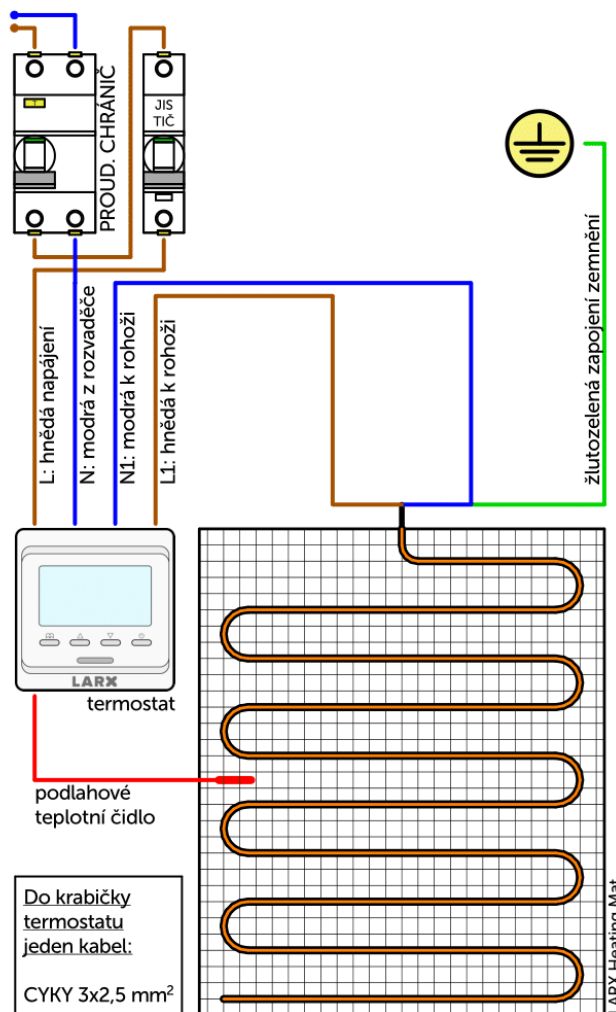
PROUD. CHRÁNIČ

JIS TIČ

žlutozelená zapojení zemnění

L: hnědá napájení

N: modrá z rozvaděče

N1: modrá k rohoži

L1: hnědá k rohoži

LARX

termostat

podlahové teplotní čidlo

Do krabičky termostatu jeden kabel:

CYKY 3x2,5 mm$^2$

LARX Heating Mat